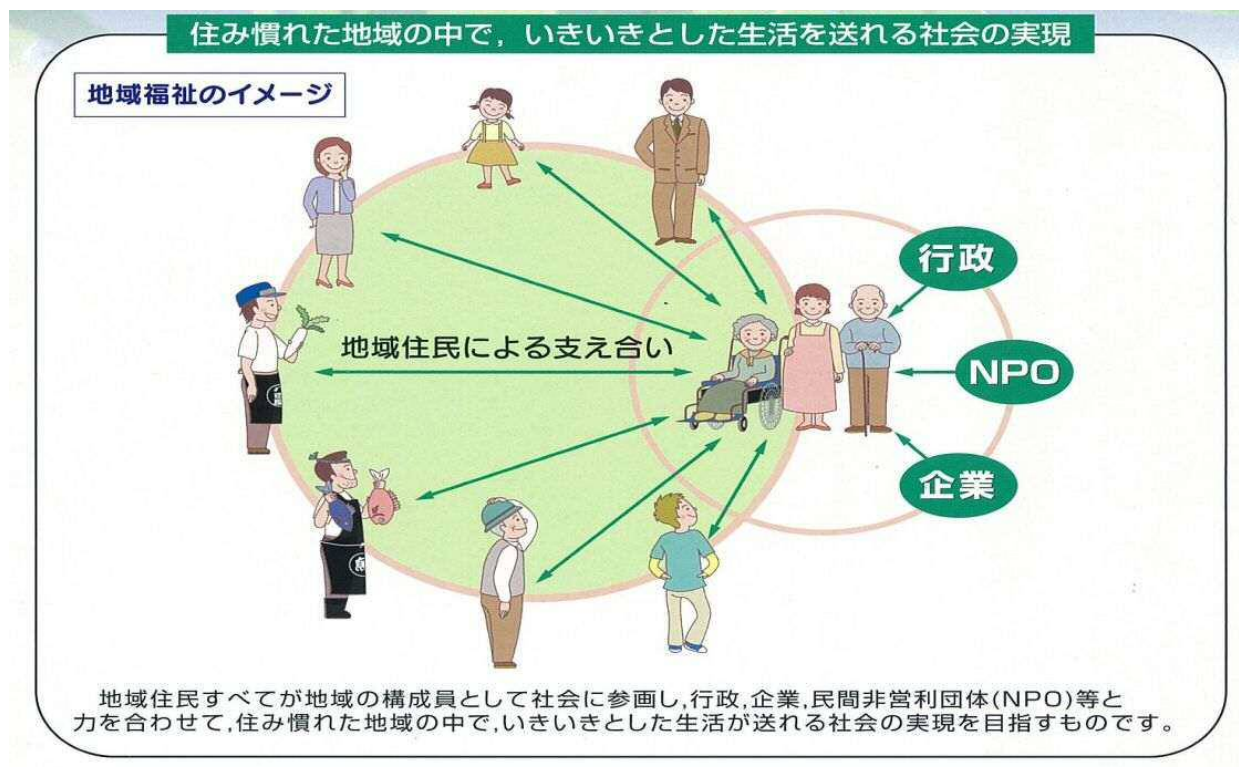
住み慣れた地域の中で，いきいきとした生活を送れる社会の実現

地域福祉のイメージ

行政

NPO

企業

地域住民による支え合い

地域住民すべてが地域の構成員として社会に参画し,行政,企業,民間非営利団体(NPO)等と力を合わせて,住み慣れた地域の中で,いきいきとした生活が送れる社会の実現を目指すものです。